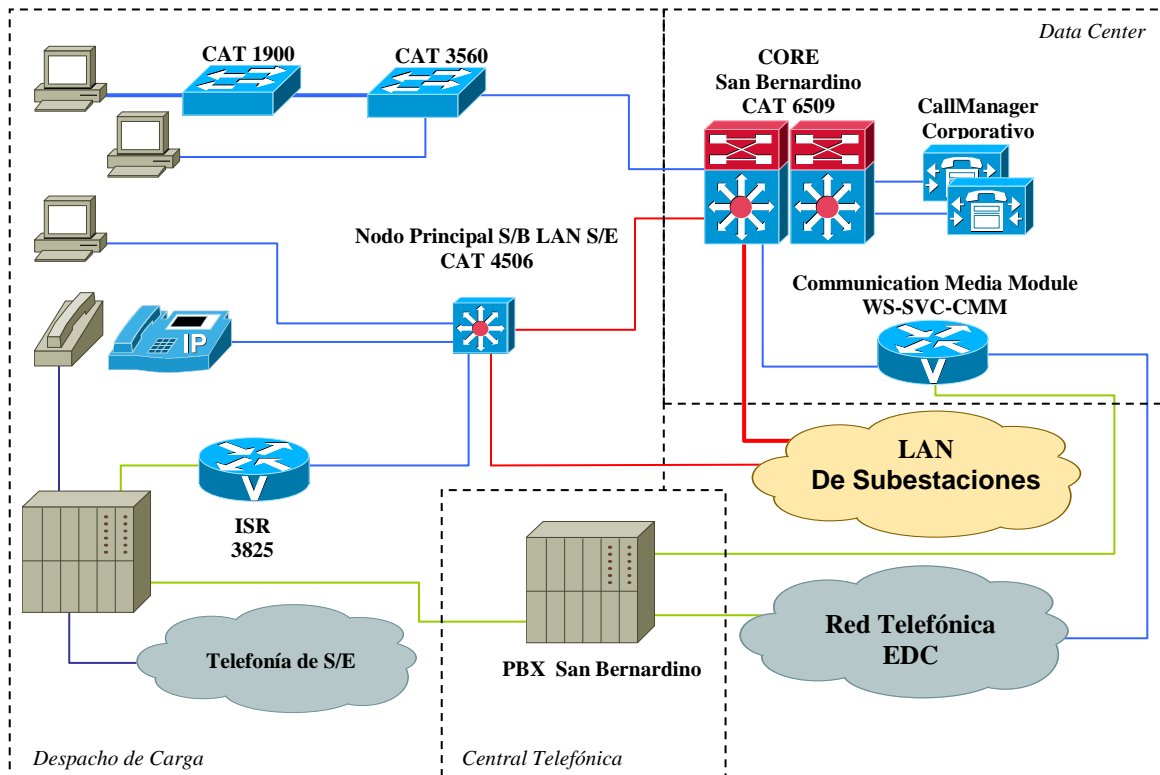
Data Center

CAT 1900

CAT 3560

CORE
San Bernardino
CAT 6509

CallManager
Corporativo

Nodo Principal S/B LAN S/E
CAT 4506

Communication Media Module
WS-SVC-CMM

IP

LAN
De Subestaciones

ISR
3825

PBX San Bernardino

Red Telefónica
EDC

Telefonía de S/E

Despacho de Carga

Central Telefónica